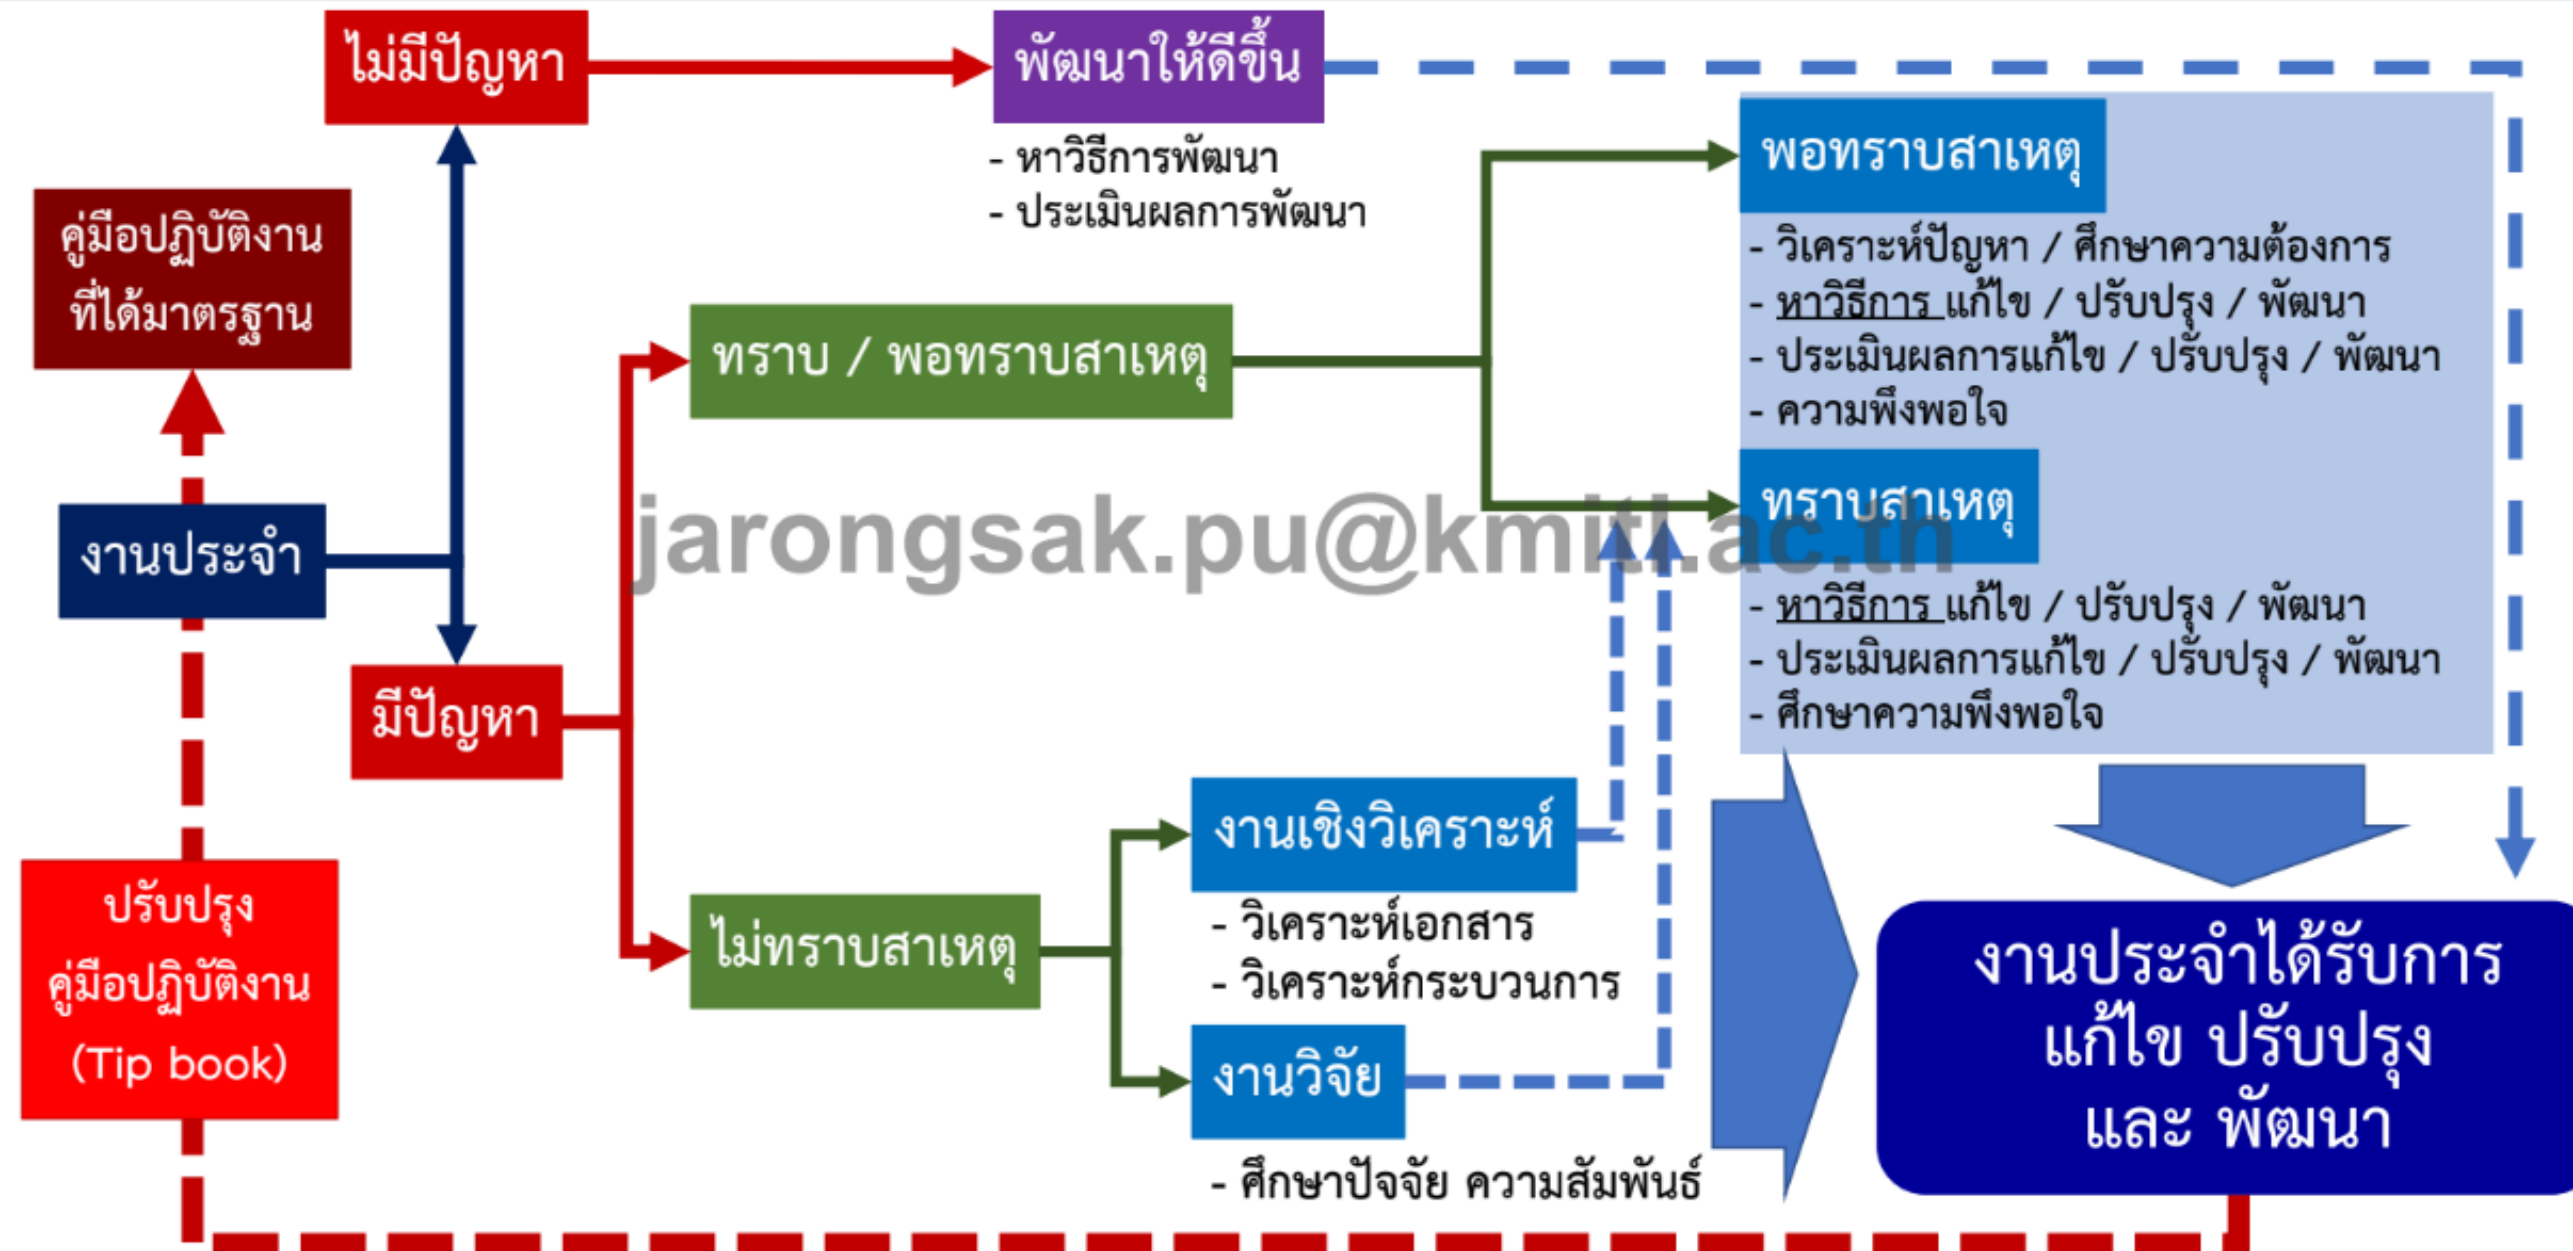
ไม่มีปัญหา

พัฒนาให้ดีขึ้น

- หาวิธีการพัฒนา
- ประเมินผลการพัฒนา

คู่มือปฏิบัติงานที่ได้มาตรฐาน

พอทราบสาเหตุ

- วิเคราะห์ปัญหา / ศึกษาความต้องการ
- หาวิธีการ แก้ไข / ปรับปรุง / พัฒนา
- ประเมินผลการแก้ไข / ปรับปรุง / พัฒนา
- ความพึงพอใจ

ทราบ / พอทราบสาเหตุ

งานประจำ

ทราบสาเหตุ

jarongsak.pu@kmitl.ac.th

- หาวิธีการ แก้ไข / ปรับปรุง / พัฒนา
- ประเมินผลการแก้ไข / ปรับปรุง / พัฒนา
- ศึกษาความพึงพอใจ

มีปัญหา

งานเชิงวิเคราะห์

- วิเคราะห์เอกสาร
- วิเคราะห์กระบวนการ

ปรับปรุง คู่มือปฏิบัติงาน (Tip book)

ไม่ทราบสาเหตุ

งานวิจัย

- ศึกษาปัจจัย ความสัมพันธ์

งานประจำได้รับการ แก้ไข ปรับปรุง และ พัฒนา